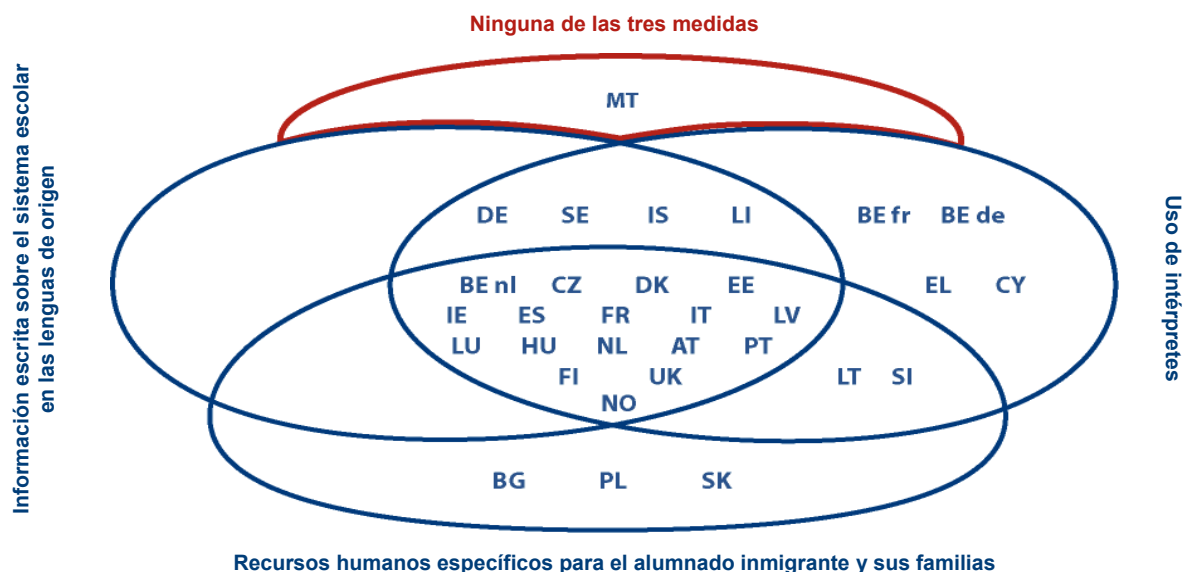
Ninguna de las tres medidas

MT

Información escrita sobre el sistema escolar en las lenguas de origen

Uso de intérpretes

DE SE IS LI

BE fr BE de

BE nl CZ DK EE

EL CY

IE ES FR IT LV

LU HU NL AT PT

FI UK

LT SI

NO

BG PL SK

Recursos humanos específicos para el alumnado inmigrante y sus familias